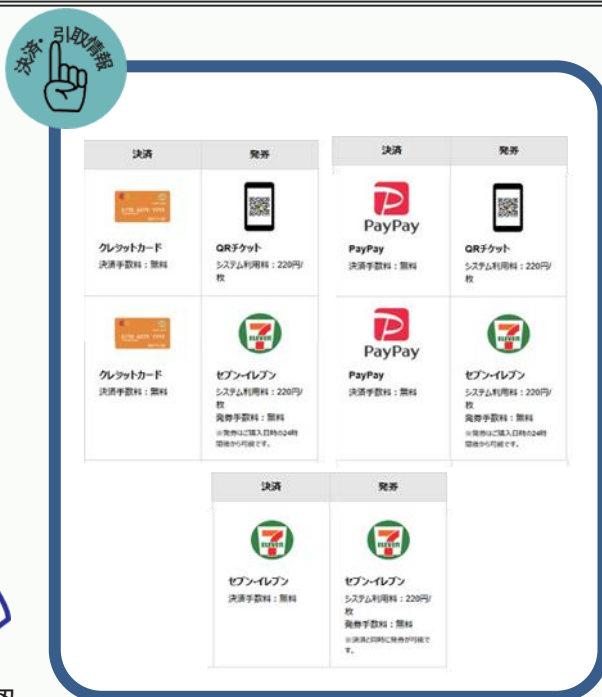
決済・引取情報

| 決済 | 発券 |
|---|---|
| クレジットカード 決済手数料：無料 | QRチケット システム利用料：220円/枚 |
| クレジットカード 決済手数料：無料 | セブン-イレブン システム利用料：220円/枚 発券手数料：無料 ※発券はご購入日時の24時間後から可能です。 |

| 決済 | 発券 |
|---|---|
| PayPay PayPay 決済手数料：無料 | QRチケット システム利用料：220円/枚 |
| PayPay PayPay 決済手数料：無料 | セブン-イレブン システム利用料：220円/枚 発券手数料：無料 ※発券はご購入日時の24時間後から可能です。 |

| 決済 | 発券 |
|---|---|
| セブン-イレブン 決済手数料：無料 | セブン-イレブン システム利用料：220円/枚 発券手数料：無料 ※決済と同時に発券が可能です。 |